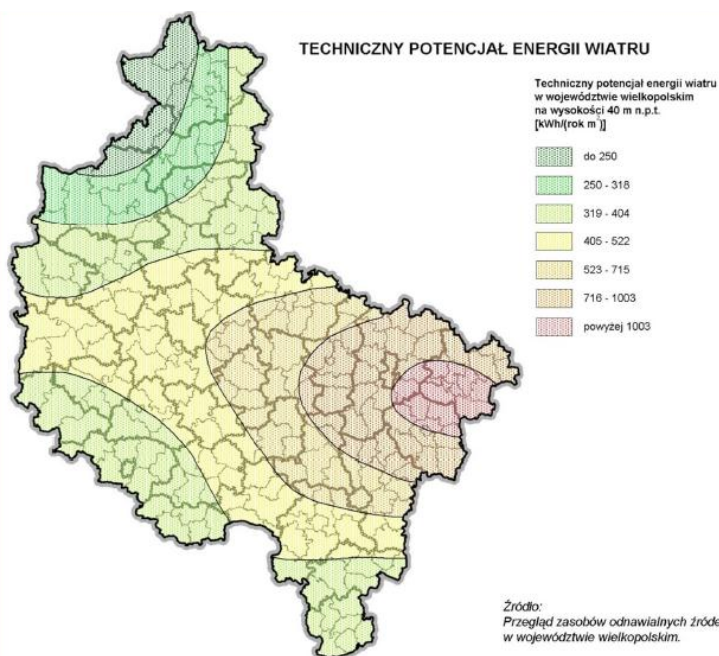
TECHNICZNY POTENCJAŁ ENERGII WIATRU

Techniczny potencjał energii wiatru w województwie wielkopolskim na wysokości 40 m n.p.t. [kWh/(rok m$^2$)]

do 250

250 - 318

319 - 404

405 - 522

523 - 715

716 - 1003

powyżej 1003

Źródło:
Przegląd zasobów odnawialnych źródeł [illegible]
w województwie wielkopolskim.